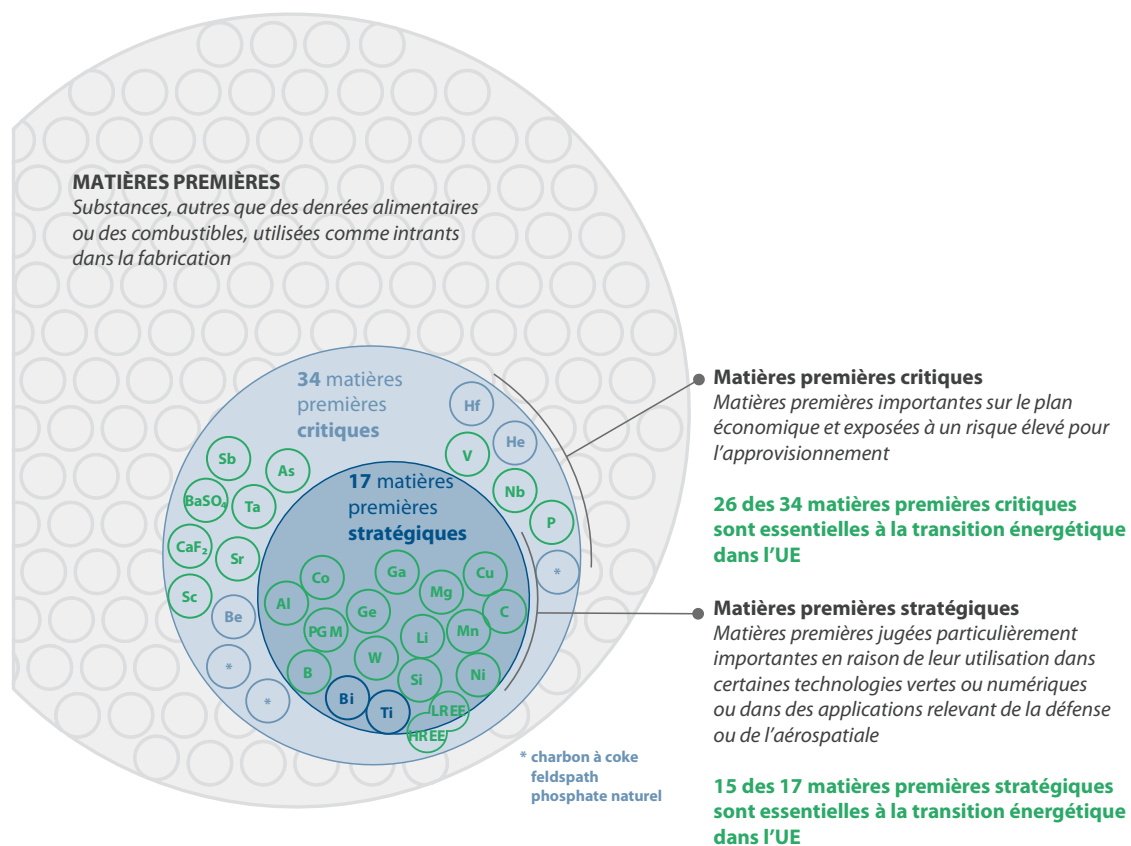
MATIÈRES PREMIÈRES
Substances, autres que des denrées alimentaires ou des combustibles, utilisées comme intrants dans la fabrication

34 matières premières critiques

Hf
He
V
Nb
P
*
Sb
As
BaSO$_4$
Ta
CaF$_2$
Sr
Sc
Be
*
*

17 matières premières stratégiques

Co
Ga
Cu
Al
Mg
Ge
C
PGM
Li
Mn
W
B
Si
Ni
Bi
Ti
LREE
HREE

* charbon à coke
feldspath
phosphate naturel

Matières premières critiques
Matières premières importantes sur le plan économique et exposées à un risque élevé pour l'approvisionnement

26 des 34 matières premières critiques sont essentielles à la transition énergétique dans l'UE

Matières premières stratégiques
Matières premières jugées particulièrement importantes en raison de leur utilisation dans certaines technologies vertes ou numériques ou dans des applications relevant de la défense ou de l'aérospatiale

15 des 17 matières premières stratégiques sont essentielles à la transition énergétique dans l'UE